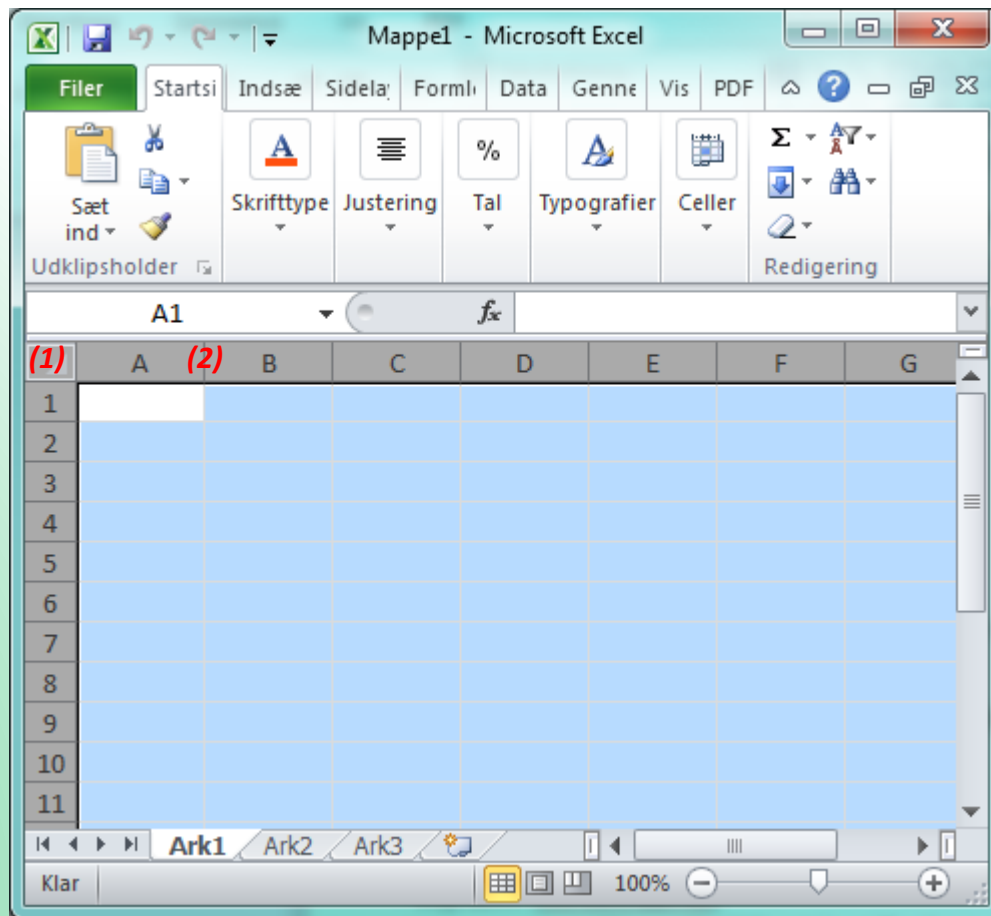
Mappe1 - Microsoft Excel

Filer | Startsi | Indsæ | Sidela | Forml | Data | Genne | Vis | PDF

Sæt ind
Udklipsholder

Skrifttype | Justering | Tal | Typografier | Celler

Redigering

A1

$f_x$

(1)

(2)

| | A | B | C | D | E | F | G |
|---|---|---|---|---|---|---|---|
| 1 | | | | | | | |
| 2 | | | | | | | |
| 3 | | | | | | | |
| 4 | | | | | | | |
| 5 | | | | | | | |
| 6 | | | | | | | |
| 7 | | | | | | | |
| 8 | | | | | | | |
| 9 | | | | | | | |
| 10 | | | | | | | |
| 11 | | | | | | | |

Ark1 | Ark2 | Ark3

Klar

100%